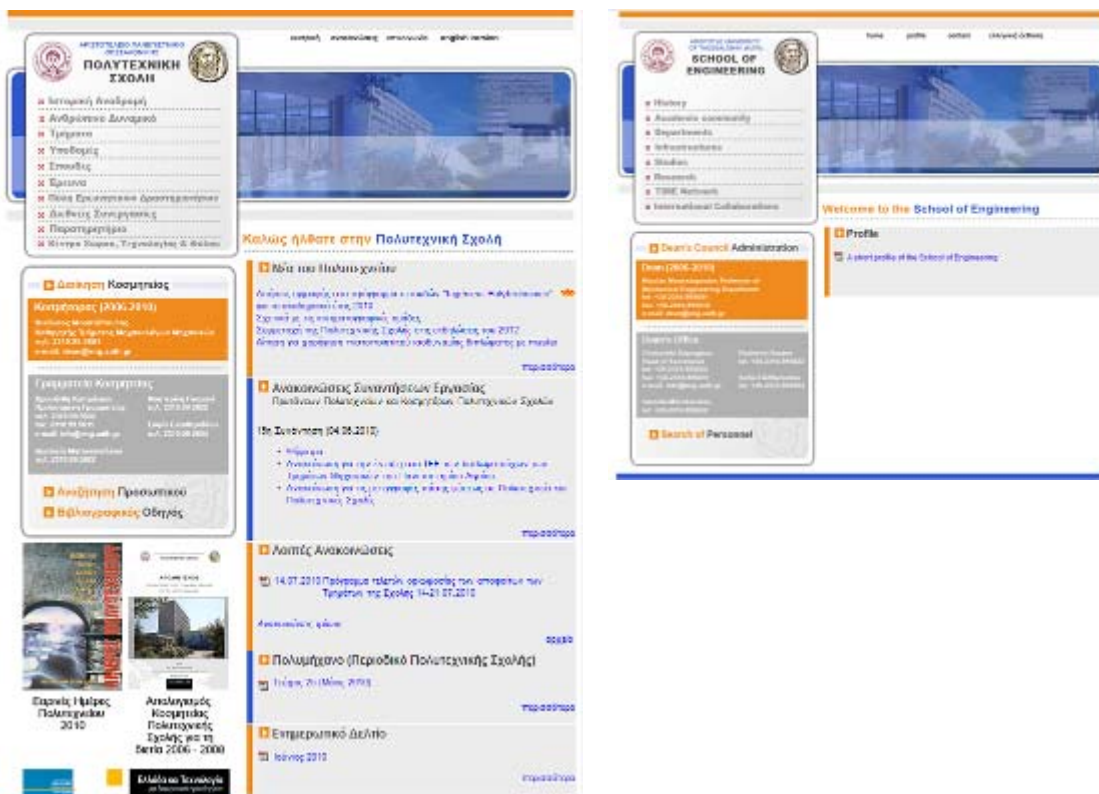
αρχική επικοινωνία english version

ΑΡΙΣΤΟΤΕΛΕΙΟ ΠΑΝΕΠΙΣΤΗΜΙΟ ΘΕΣΣΑΛΟΝΙΚΗΣ
ΠΟΛΥΤΕΧΝΙΚΗ ΣΧΟΛΗ

Ιστορική Αναδρομή
Ανθρώπινο Δυναμικό
Τμήματα
Υποδομές
Σπουδές
Έρευνα
Νέες Ερευνητικές Δραστηριότητες
Διεθνείς Συνεργασίες
Παρατηρητήριο
Κέντρο Έρευνας, Τεχνολογίας & Καινοτομίας

Καλώς ήλθατε στην Πολυτεχνική Σχολή

Διοίκηση Κοσμητείας
Κοσμήτορας (2006-2010)
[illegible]

Γραμματεία Κοσμητείας
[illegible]

Αναζήτηση Προσωπικού
Βιβλιογραφικός Οδηγός

Νέα του Πολυτεχνείου
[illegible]
περισσότερα

Ανακοινώσεις Συναντήσεων Εργασίας
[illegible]
15η Συνάντηση (04.06.2010)
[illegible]
περισσότερα

Λοιπές Ανακοινώσεις
14.07.2010 Πρόγραμμα τελετών ορκωμοσίας των αποφοίτων των Τμημάτων της Σχολής 14-21.07.2010
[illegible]
αρχείο

Πολυμήχανο (Περιοδικό Πολυτεχνικής Σχολής)
Τεύχος 2ο (Μάιος 2010)
περισσότερα

Ενημερωτικό Δελτίο
Ιούνιος 2010
περισσότερα

Εαρινές Ημέρες Πολυτεχνείου 2010

Απολογισμός Κοσμητείας Πολυτεχνικής Σχολής για τη θητεία 2006 - 2009

Ελλάδα και Τεχνολογία

home profile contact ελληνική έκδοση

ARISTOTLE UNIVERSITY OF THESSALONIKI
SCHOOL OF ENGINEERING

History
Academic community
Departments
Infrastructure
Studies
Research
TIME Network
International Collaborations

Welcome to the School of Engineering

Dean's Council Administration
Dean (2006-2010)
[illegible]

Dean's Office
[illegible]

Search of Personnel

Profile
A short profile of the School of Engineering